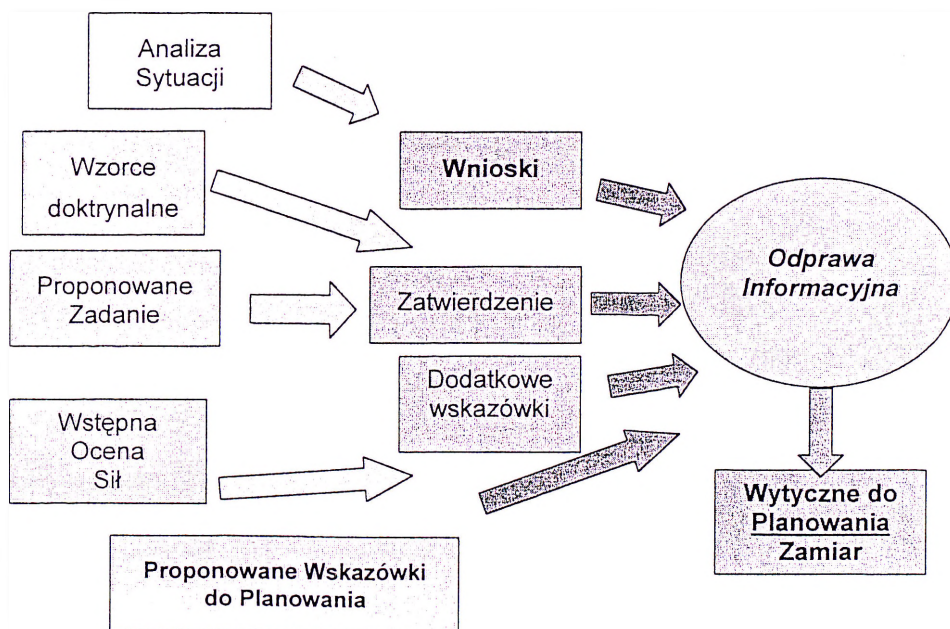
Analiza Sytuacji

Wzorce doktrynalne

Proponowane Zadanie

Wstępna Ocena Sił

Wnioski

Zatwierdzenie

Dodatkowe wskazówki

Odprawa Informacyjna

Wytyczne do Planowania Zamiar

Proponowane Wskazówki do Planowania